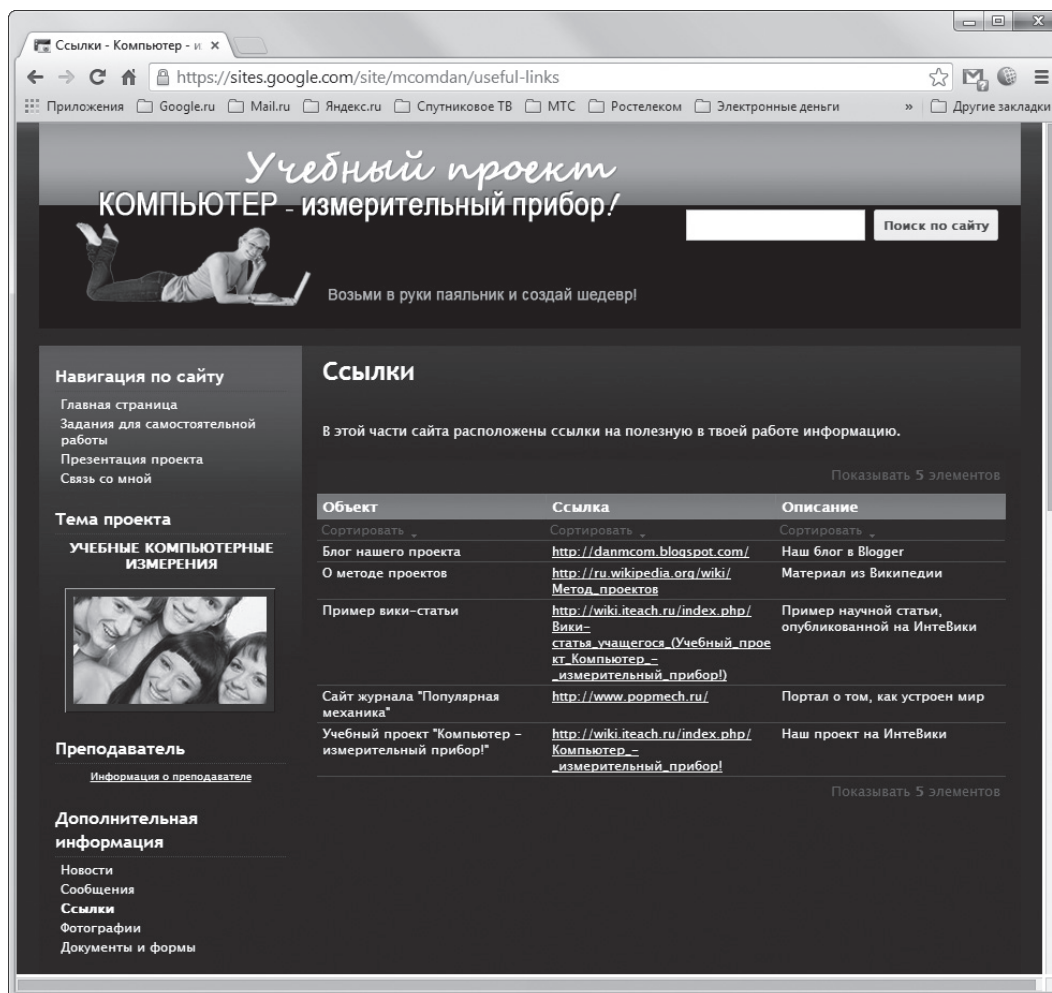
Ссылки - Компьютер - и ×

https://sites.google.com/site/mcomdan/useful-links

Приложения Google.ru Mail.ru Яндекс.ru Спутниковое ТВ МТС Ростелеком Электронные деньги » Другие закладки

Учебный проект
КОМПЬЮТЕР - измерительный прибор!

Поиск по сайту

Возьми в руки паяльник и создай шедевр!

Навигация по сайту
Главная страница
Задания для самостоятельной работы
Презентация проекта
Связь со мной

Тема проекта
УЧЕБНЫЕ КОМПЬЮТЕРНЫЕ ИЗМЕРЕНИЯ

Преподаватель
Информация о преподавателе

Дополнительная информация
Новости
Сообщения
Ссылки
Фотографии
Документы и формы

Ссылки

В этой части сайта расположены ссылки на полезную в твоей работе информацию.

Показывать 5 элементов

| Объект | Ссылка | Описание |
|---|---|---|
| Сортировать | Сортировать | Сортировать |
| Блог нашего проекта | http://danmcom.blogspot.com/ | Наш блог в Blogger |
| О методе проектов | http://ru.wikipedia.org/wiki/Метод_проектов | Материал из Википедии |
| Пример вики-статьи | http://wiki.iteach.ru/index.php/Вики-статья_учащегося_(Учебный_проект_Компьютер_-_измерительный_прибор!) | Пример научной статьи, опубликованной на ИнтеВики |
| Сайт журнала "Популярная механика" | http://www.popmech.ru/ | Портал о том, как устроен мир |
| Учебный проект "Компьютер - измерительный прибор!" | http://wiki.iteach.ru/index.php/Компьютер_-_измерительный_прибор! | Наш проект на ИнтеВики |

Показывать 5 элементов